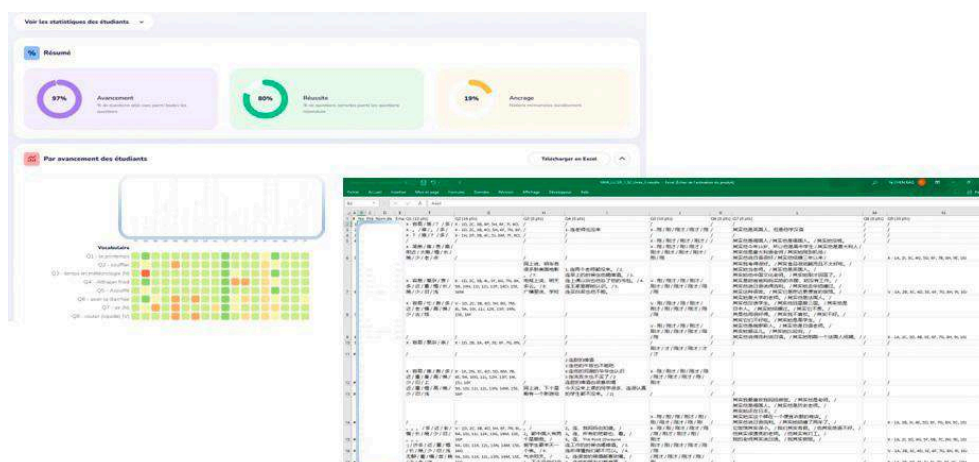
Voir les statistiques des étudiants

Résumé

97%
Avancement
% de questions où vous avez tenté les questions

80%
Réussite
% de questions correctes parmi les questions tentées

19%
Ancrage
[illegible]

Par avancement des étudiants

Télécharger en Excel

Vocabulaire
Q1 - au printemps
Q2 - souffler
Q3 - temps météorologique (le)
Q4 - réchauffé
Q5 - Assurée
Q6 - avoir la diarrhée
Q7 - en été
Q8 - rouler (rapide) (à)

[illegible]